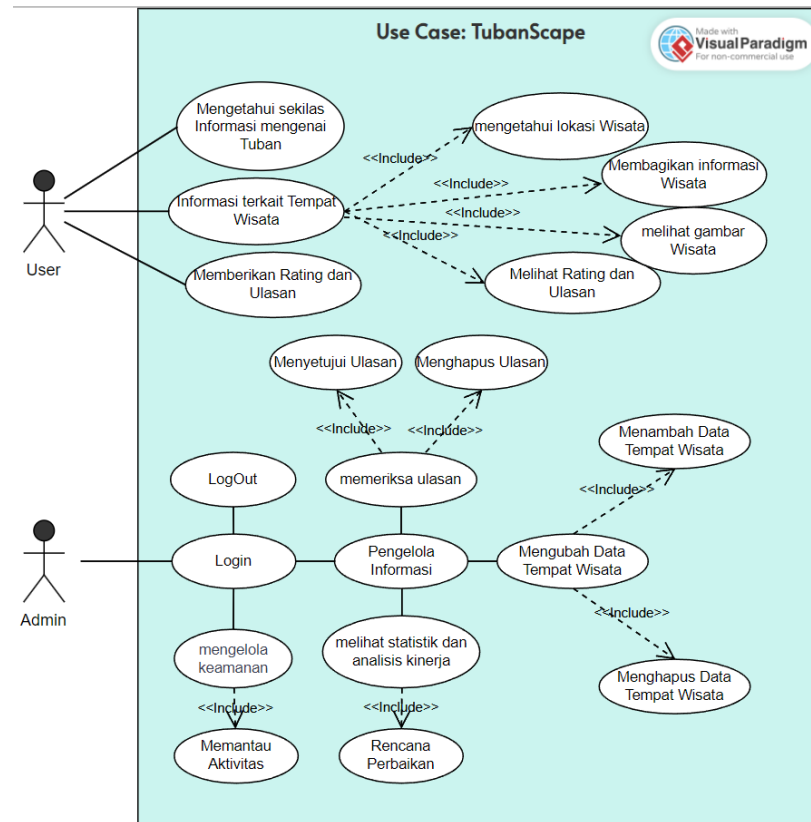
Use Case: TubanScape

Made with Visual Paradigm
For non-commercial use

User

Mengetahui sekilas Informasi mengenai Tuban

Informasi terkait Tempat Wisata

Memberikan Rating dan Ulasan

<<Include>>

<<Include>>

<<Include>>

<<Include>>

mengetahui lokasi Wisata

Membagikan informasi Wisata

melihat gambar Wisata

Melihat Rating dan Ulasan

Menyetujui Ulasan

Menghapus Ulasan

<<Include>>

<<Include>>

LogOut

memeriksa ulasan

Menambah Data Tempat Wisata

<<Include>>

Admin

Login

Pengelola Informasi

Mengubah Data Tempat Wisata

<<Include>>

mengelola keamanan

melihat statistik dan analisis kinerja

Menghapus Data Tempat Wisata

<<Include>>

<<Include>>

Memantau Aktivitas

Rencana Perbaikan